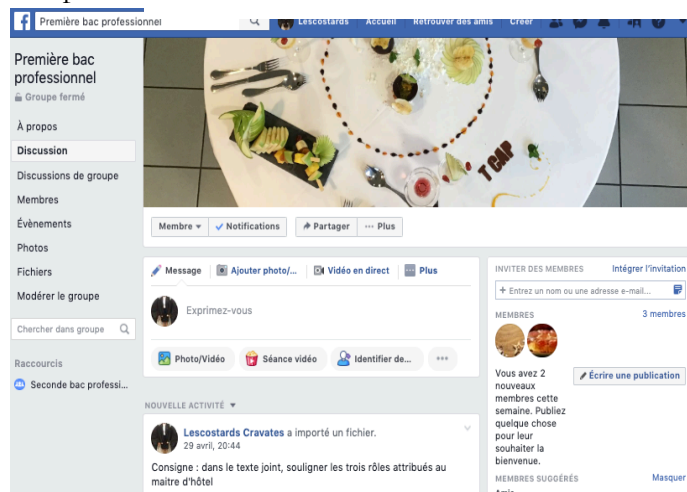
Première bac professionnel

Lescostards Accueil Retrouver des amis Créer

Première bac professionnel
Groupe fermé

À propos
Discussion
Discussions de groupe
Membres
Évènements
Photos
Fichiers
Modérer le groupe

Chercher dans groupe

Raccourcis
Seconde bac professi...

T CAP

Membre ▾ ✓ Notifications
Partager ··· Plus

Message Ajouter photo/... Vidéo en direct Plus

Exprimez-vous

Photo/Vidéo Séance vidéo Identifier de... •••

NOUVELLE ACTIVITÉ ▾

Lescostards Cravates a importé un fichier.
29 avril, 20:44

Consigne : dans le texte joint, souligner les trois rôles attribués au maitre d'hôtel

INVITER DES MEMBRES Intégrer l'invitation
+ Entrez un nom ou une adresse e-mail...

MEMBRES 3 membres

Vous avez 2 nouveaux membres cette semaine. Publiez quelque chose pour leur souhaiter la bienvenue.

Écrire une publication

MEMBRES SUGGÉRÉS Masquer
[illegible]